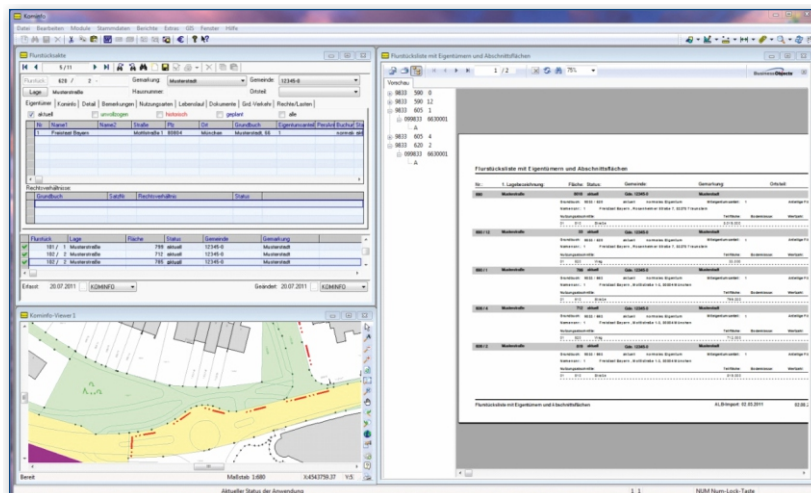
Kommunfo

Datei Bearbeiten Module Stammdaten Berichte Extras GIS Fenster Hilfe

Flurstücksakte

5/11

Flurstück 620 / 2 - Gemarkung Musterstadt Gemeinde 12345-0

Lage Musterstraße Hausnummer Ortsteil

Eigentümer | Kontakt | Detail | Bemerkungen | Nutzungsarten | Lebenslauf | Dokumente | Grd. Verkehr | Rechte/Lasten

aktuell unvollzogen historisch geplant alle

| Nr. | Name1 | Name2 | Straße | Plz | Ort | Grundbuch | Eigentumsanteil |
|---|---|---|---|---|---|---|---|
| 1 | Freistaat Bayern | | Mollstraße 1 | 80804 | München | Musterstadt, 66 | |

Rechtsverhältnisse

| Grundbuch | Satzfix | Rechtsverhältnis | Status |
|---|---|---|---|

| Flurstück | Lage | Fläche | Status | Gemeinde | Gemarkung |
|---|---|---|---|---|---|
| 181 / 1 | Musterstraße | 798 | aktuell | 12345-0 | Musterstadt |
| 182 / 2 | Musterstraße | 712 | aktuell | 12345-0 | Musterstadt |
| 183 / 2 | Musterstraße | 795 | aktuell | 12345-0 | Musterstadt |

Erfasst: 20.07.2011 KOMINFO Geändert: 20.07.2011 KOMINFO

Kominfo-Viewer 2

Bereit Maßstab: 1:680 X:4543759.37 Y:5

Flurstücksliste mit Eigentümern und Abschnittsflächen

1 / 2 75%

Vorschau

9833 590 0
9833 590 12
9833 605 1
099833 6630001
A
9833 605 4
9833 620 2
099833 6630001
A

Flurstücksliste mit Eigentümern und Abschnittsflächen

Nr. 1. Lagebezeichnung Fläche Status Gemeinde Gemarkung Ortsteil

Flurstücksliste mit Eigentümern und Abschnittsflächen

Aktueller Status der Anwendung 1.1 NUM Num-Lock-Taste